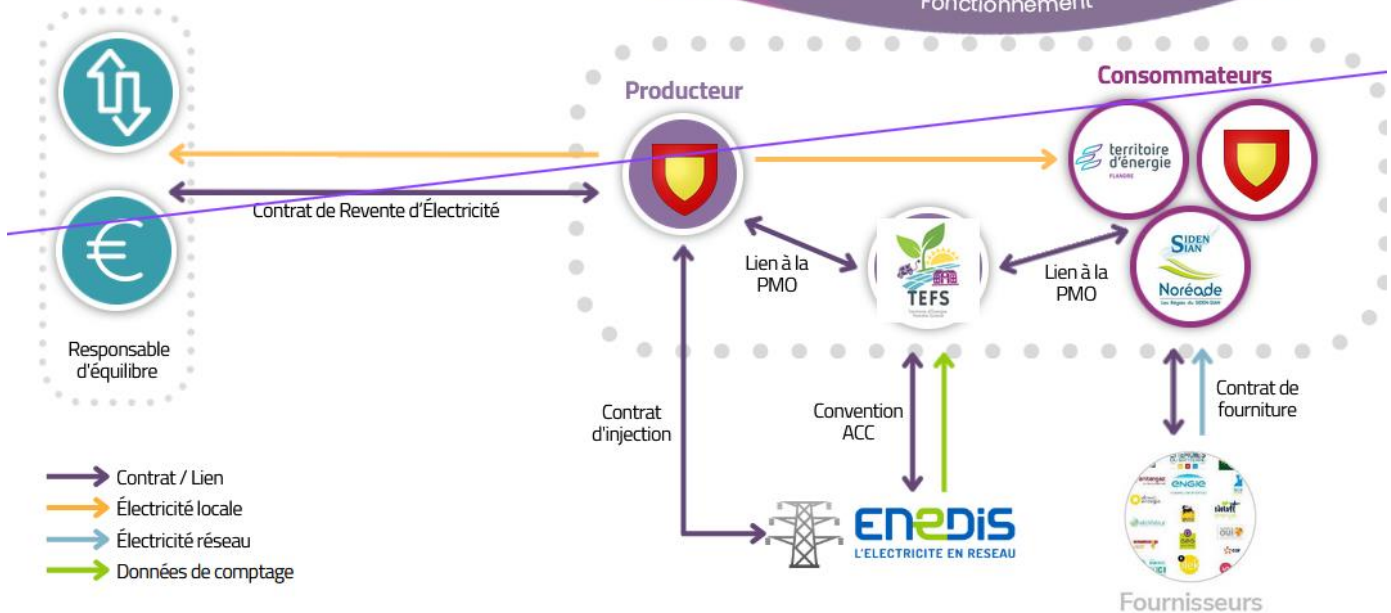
Fonctionnement

Producteur

Consommateurs

territoire d'énergie FLANDRE

SIDEN SIAN

Noréade

Les Régies du SIDEN-SIAN

Contrat de Revente d'Électricité

Responsable d'équilibre

Lien à la PMO

TEFS

Lien à la PMO

Contrat d'injection

Convention ACC

Contrat de fourniture

ENEDIS

L'ELECTRICITE EN RESEAU

Contrat / Lien

Électricité locale

Électricité réseau

Données de comptage

Fournisseurs